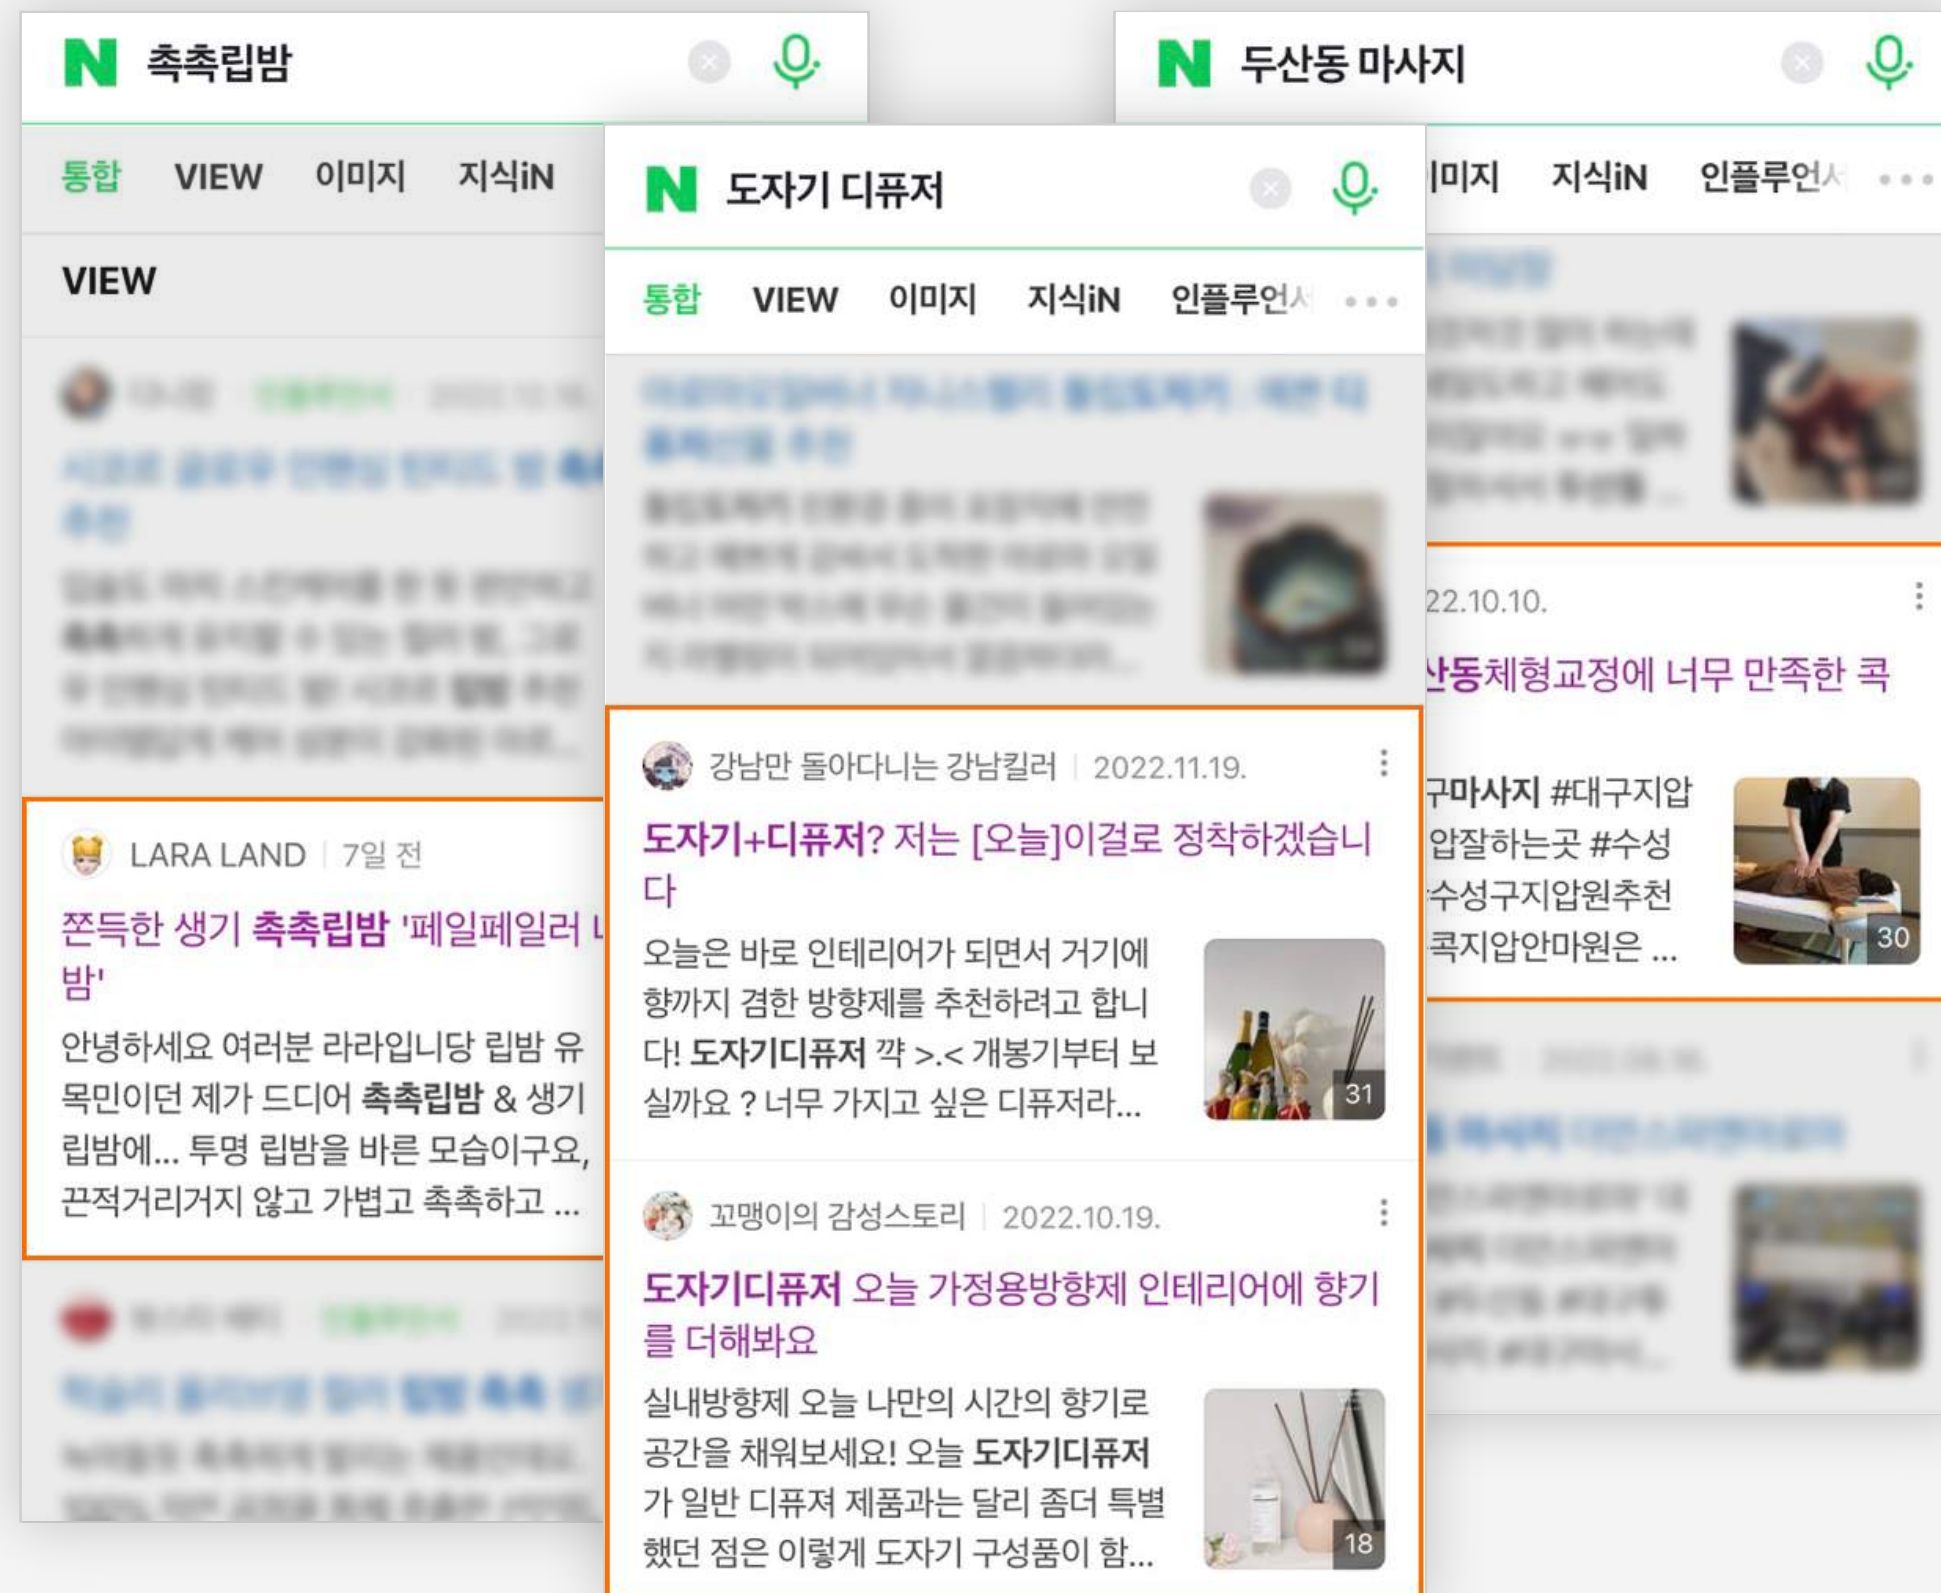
촉촉립밤

통합 VIEW 이미지 지식iN

VIEW

LARA LAND | 7일 전

쫀득한 생기 촉촉립밤 '페일페일러 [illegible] 밤'

안녕하세요 여러분 라라입니당 립밤 유목민이던 제가 드디어 촉촉립밤 & 생기 립밤에... 투명 립밤을 바른 모습이구요, 끈적거리거지 않고 가볍고 촉촉하고 ...

도자기 디퓨저

통합 VIEW 이미지 지식iN 인플루언서

강남만 돌아다니는 강남킬러 | 2022.11.19.

도자기+디퓨저? 저는 [오늘]이걸로 정착하겠습니다

오늘은 바로 인테리어가 되면서 거기에 향까지 겸한 방향제를 추천하려고 합니다! 도자기디퓨저 깍 >.< 개봉기부터 보실까요 ? 너무 가지고 싶은 디퓨저라...

31

꼬맹이의 감성스토리 | 2022.10.19.

도자기디퓨저 오늘 가정용방향제 인테리어에 향기를 더해봐요

실내방향제 오늘 나만의 시간의 향기로 공간을 채워보세요! 오늘 도자기디퓨저가 일반 디퓨져 제품과는 달리 좀더 특별했던 점은 이렇게 도자기 구성품이 함...

18

두산동 마사지

이미지 지식iN 인플루언서

22.10.10.

산동체형교정에 너무 만족한 콕

구마사지 #대구지압 압잘하는곳 #수성 수성구지압원추천 콕지압안마원은 ...

30